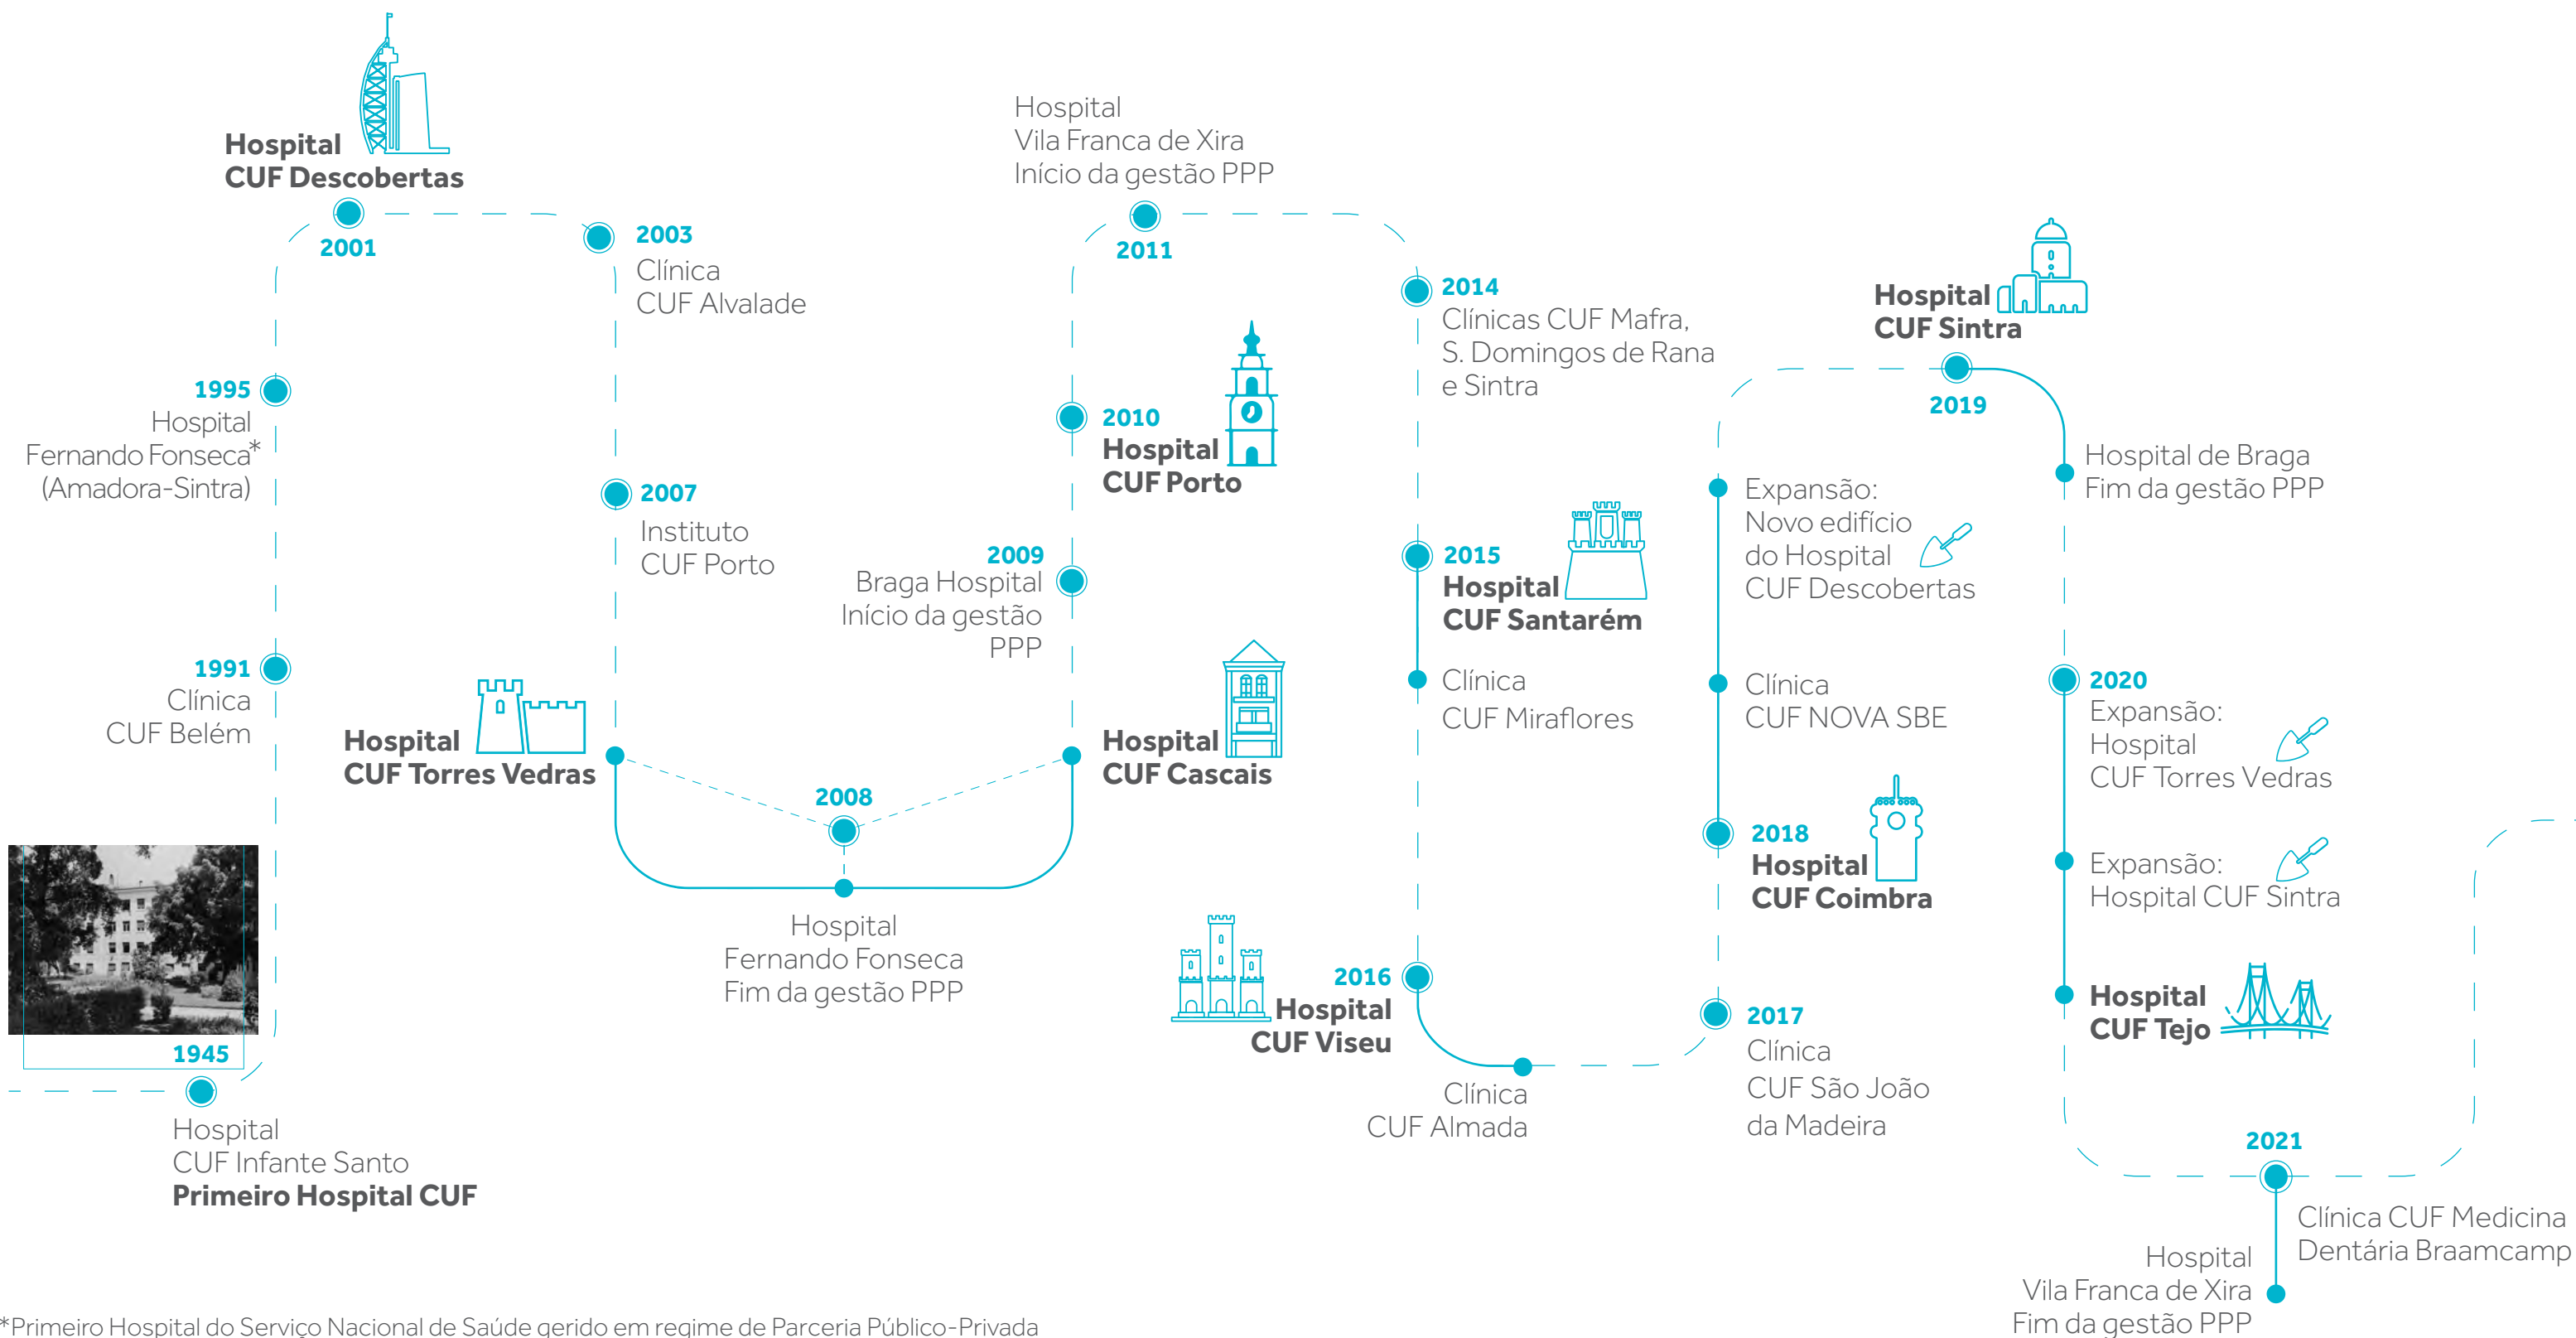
Hospital
CUF Descobertas

2001

2003
Clínica
CUF Alvalade

Hospital
Vila Franca de Xira
Início da gestão PPP

2011

2014
Clínicas CUF Mafra, S. Domingos de Rana e Sintra

Hospital
CUF Sintra

2019

1995
Hospital
Fernando Fonseca*
(Amadora-Sintra)

2007
Instituto
CUF Porto

2010
Hospital
CUF Porto

2009
Braga Hospital
Início da gestão PPP

Hospital de Braga
Fim da gestão PPP

Expansão:
Novo edifício do Hospital CUF Descobertas

2015
Hospital
CUF Santarém

1991
Clínica
CUF Belém

Hospital
CUF Torres Vedras

Hospital
CUF Cascais

Clínica
CUF Miraflores

Clínica
CUF NOVA SBE

2020
Expansão:
Hospital
CUF Torres Vedras

2008

2018
Hospital
CUF Coimbra

Expansão:
Hospital CUF Sintra

Hospital
Fernando Fonseca
Fim da gestão PPP

2016
Hospital
CUF Viseu

Hospital
CUF Tejo

1945

2017
Clínica
CUF São João da Madeira

Hospital
CUF Infante Santo
Primeiro Hospital CUF

Clínica
CUF Almada

2021

Clínica CUF Medicina
Dentária Braamcamp

Hospital
Vila Franca de Xira
Fim da gestão PPP

*Primeiro Hospital do Serviço Nacional de Saúde gerido em regime de Parceria Público-Privada